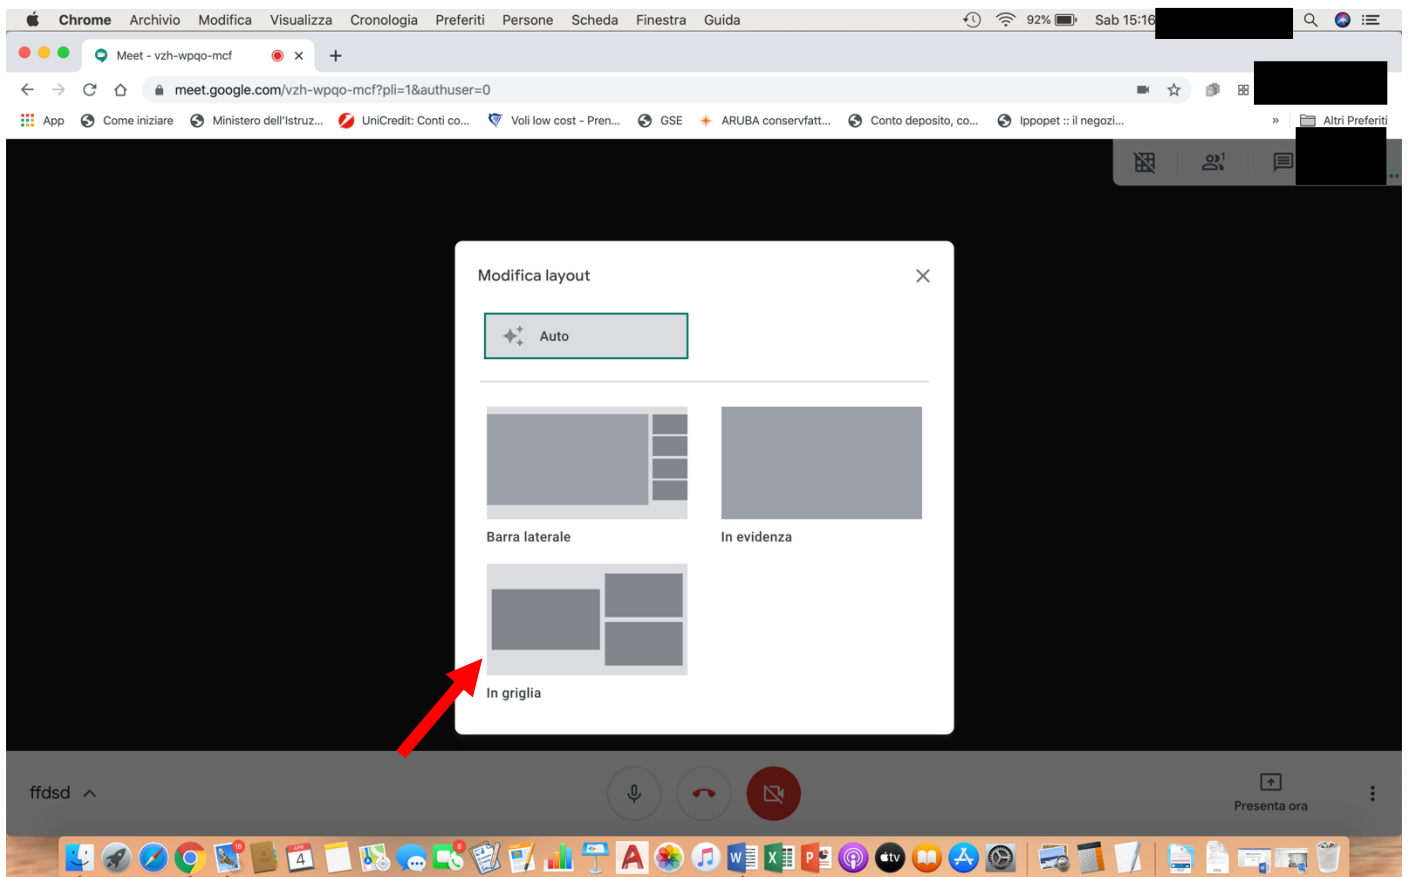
Chrome Archivio Modifica Visualizza Cronologia Preferiti Persone Scheda Finestra Guida 92% Sab 15:16

Meet - vzh-wpqo-mcf

meet.google.com/vzh-wpqo-mcf?pli=1&authuser=0

App Come iniziare Ministero dell'Istruz... UniCredit: Conti co... Voli low cost - Pren... GSE ARUBA conservfatt... Conto deposito, co... Ippopet :: il negozi... » Altri Preferiti

Modifica layout

Auto

Barra laterale

In evidenza

In griglia

ffdsd

Presenta ora

4